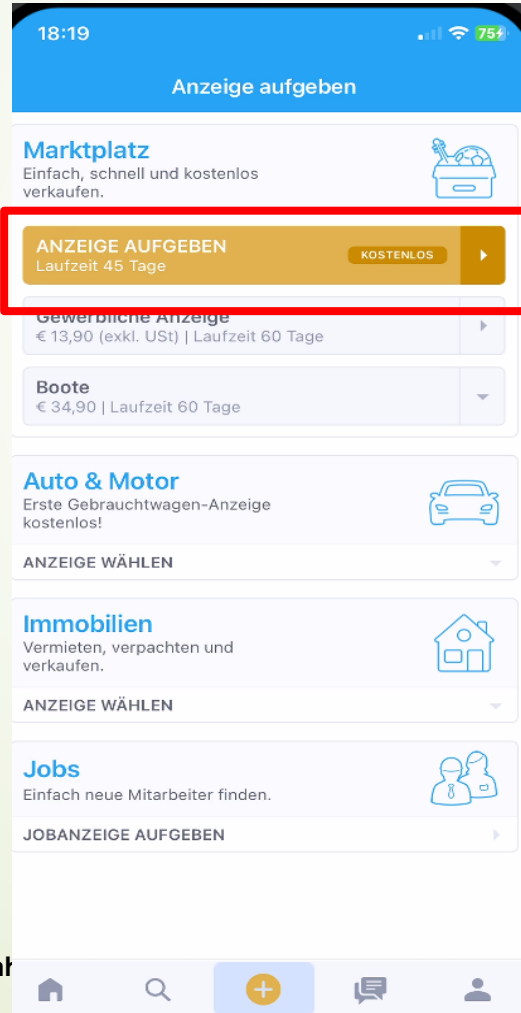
18:19

75

Anzeige aufgeben

Marktplatz
Einfach, schnell und kostenlos verkaufen.

ANZEIGE AUFGEBEN
Laufzeit 45 Tage

KOSTENLOS

Gewerbliche Anzeige
€ 13,90 (exkl. USt) | Laufzeit 60 Tage

Boote
€ 34,90 | Laufzeit 60 Tage

Auto & Motor
Erste Gebrauchtwagen-Anzeige kostenlos!

ANZEIGE WÄHLEN

Immobilien
Vermieten, verpachten und verkaufen.

ANZEIGE WÄHLEN

Jobs
Einfach neue Mitarbeiter finden.

JOBANZEIGE AUFGEBEN

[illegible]